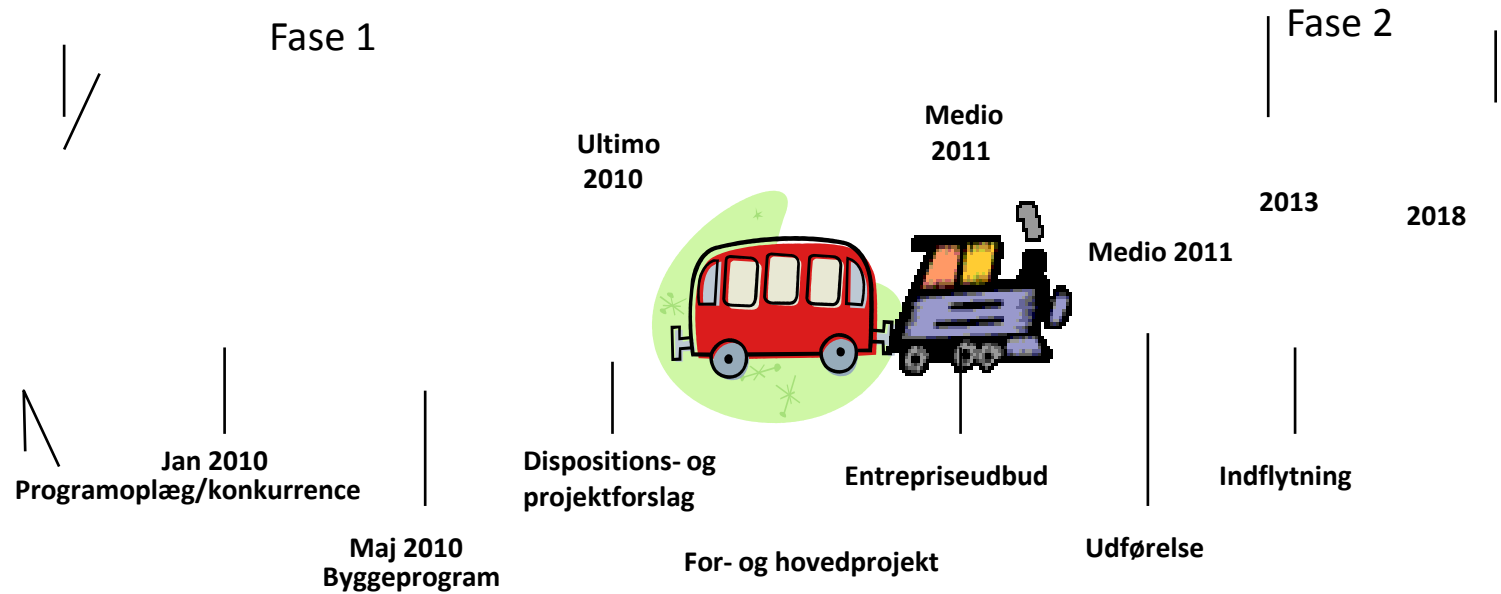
Fase 1

Fase 2

Medio 2011

Ultimo 2010

2013

2018

Medio 2011

Jan 2010
Programoplæg/konkurrence

Maj 2010
Byggeprogram

Dispositions- og projektforslag

For- og hovedprojekt

Entrepriseudbud

Udførelse

Indflytning